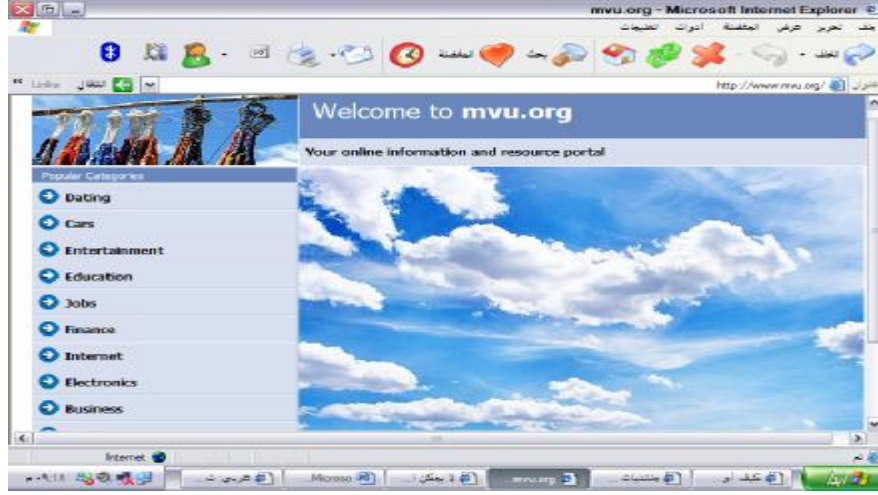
mvu.org - Microsoft Internet Explorer

ملف تحرير عرض المفضلة أدوات تعليمات

الخلف بحث المفضلة

العنوان http://www.mvu.org/ انتقال Links

Welcome to mvu.org

Your online information and resource portal

Popular Categories

Dating

Cars

Entertainment

Education

Jobs

Finance

Internet

Electronics

Business

Internet

ابدأ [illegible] mvu.org Microso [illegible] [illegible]